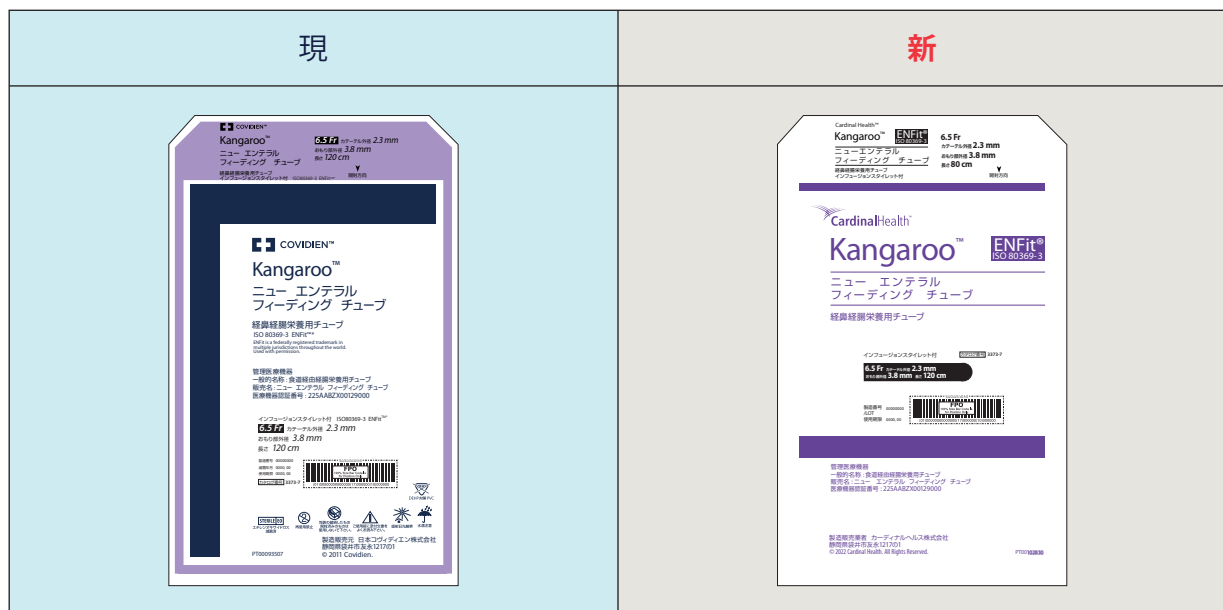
| 現 | 新 |
|---|---|

COVIDIEN™
Kangaroo™
ニュー エンテラル フィーディング チューブ
6.5 Fr カテーテル外径 2.3 mm
おもり部外径 3.8 mm
長さ 120 cm
経鼻経腸栄養用チューブ
インフュージョンスタイレット付
開封方向

COVIDIEN™
Kangaroo™
ニュー エンテラル
フィーディング チューブ
経鼻経腸栄養用チューブ
ISO 80369-3 ENFit™
ENFit is a federally registered trademark in multiple jurisdictions throughout the world. Used with permission.

管理医療機器
一般的名称：食道経由経腸栄養用チューブ
販売名：ニュー エンテラル フィーディング チューブ
医療機器認証番号：22SAABZX00129000

インフュージョンスタイレット付 ISO80369-3 ENFit
6.5 Fr カテーテル外径 2.3 mm
おもり部外径 3.8 mm
長さ 120 cm

FPO
8379-7
DEHP

STERILE EO
製造販売元 日本コヴィディエン株式会社
静岡県袋井市友永1217の1
© 2011 Covidien.
PT00093507

Cardinal Health™
Kangaroo™ ENFit® ISO 80369-3
6.5 Fr
カテーテル外径 2.3 mm
おもり部外径 3.8 mm
長さ 80 cm
ニュー エンテラル
フィーディング チューブ
経鼻経腸栄養用チューブ
インフュージョンスタイレット付
開封方向

CardinalHealth™
Kangaroo™ ENFit® ISO 80369-3
ニュー エンテラル
フィーディング チューブ
経鼻経腸栄養用チューブ

インフュージョンスタイレット付
8379-7
6.5 Fr カテーテル外径 2.3 mm
おもり部外径 3.8 mm 長さ 120 cm

FPO

管理医療機器
一般的名称：食道経由経腸栄養用チューブ
販売名：ニュー エンテラル フィーディング チューブ
医療機器認証番号：22SAABZX00129000

製造販売業者 カーディナルヘルス株式会社
静岡県袋井市友永1217の1
© 2022 Cardinal Health. All Rights Reserved.